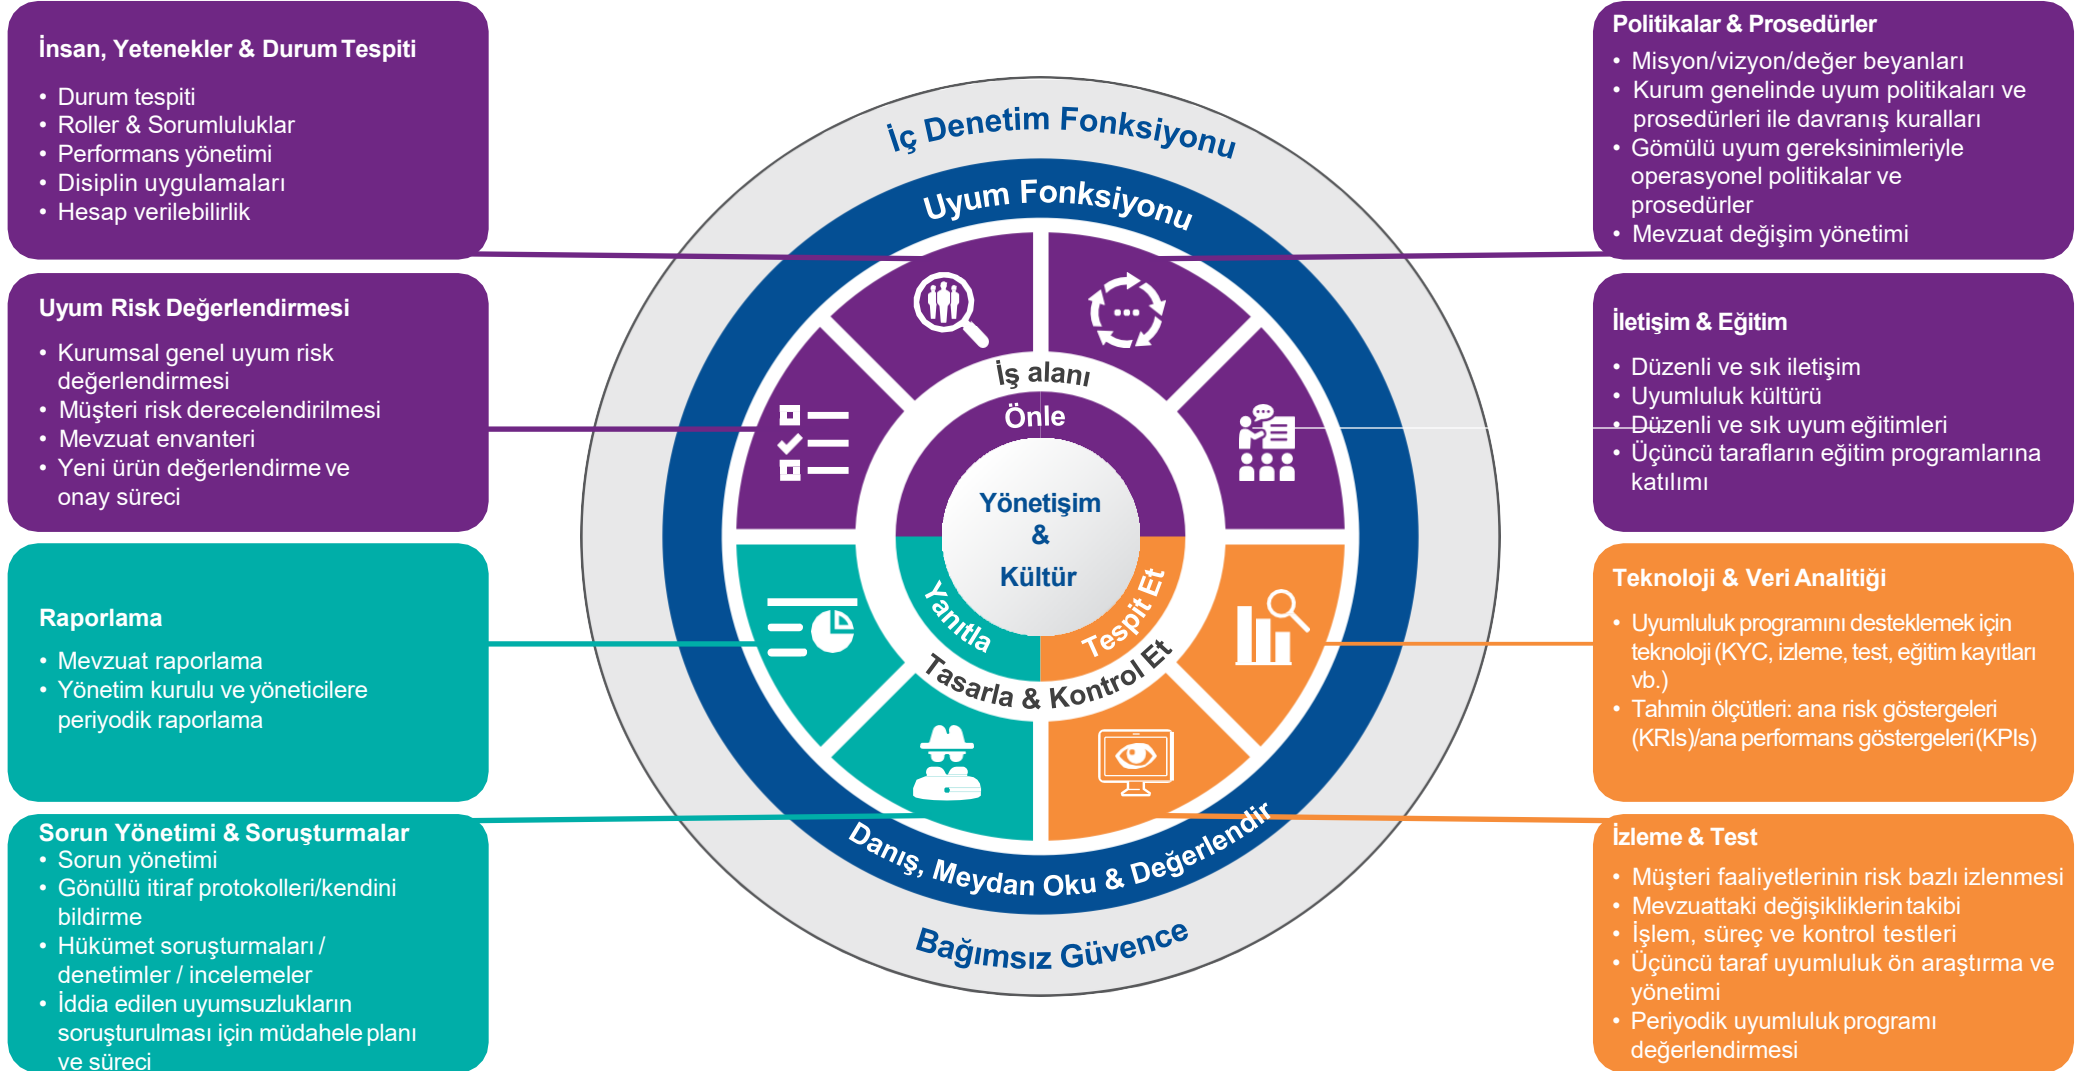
İnsan, Yetenekler & Durum Tespiti

- Durum tespiti
- Roller & Sorumluluklar
- Performans yönetimi
- Disiplin uygulamaları
- Hesap verilebilirlik

Uyum Risk Değerlendirmesi

- Kurumsal genel uyum risk değerlendirmesi
- Müşteri risk derecelendirilmesi
- Mevzuat envanteri
- Yeni ürün değerlendirme ve onay süreci

Raporlama

- Mevzuat raporlama
- Yönetim kurulu ve yöneticilere periyodik raporlama

Sorun Yönetimi & Soruşturmalar
- Sorun yönetimi
- Gönüllü itiraf protokolleri/kendini bildirme
- Hükümet soruşturmaları / denetimler / incelemeler
- İddia edilen uyumsuzlukların soruşturulması için müdahale planı ve süreci

İç Denetim Fonksiyonu

Uyum Fonksiyonu

İş alanı

Önle

Yönetişim & Kültür

Yanıtla

Tespit Et

Tasarla & Kontrol Et

Danış, Meydan Oku & Değerlendir

Bağımsız Güvence

Politikalar & Prosedürler
- Misyon/vizyon/değer beyanları
- Kurum genelinde uyum politikaları ve prosedürleri ile davranış kuralları
- Gömülü uyum gereksinimleriyle operasyonel politikalar ve prosedürler
- Mevzuat değişim yönetimi

İletişim & Eğitim

- Düzenli ve sık iletişim
- Uyumluluk kültürü
- Düzenli ve sık uyum eğitimleri
- Üçüncü tarafların eğitim programlarına katılımı

Teknoloji & Veri Analitiği

- Uyumluluk programını desteklemek için teknoloji (KYC, izleme, test, eğitim kayıtları vb.)
- Tahmin ölçütleri: ana risk göstergeleri (KRIs)/ana performans göstergeleri(KPIs)

İzleme & Test

- Müşteri faaliyetlerinin risk bazlı izlenmesi
- Mevzuattaki değişikliklerin takibi
- İşlem, süreç ve kontrol testleri
- Üçüncü taraf uyumluluk ön araştırma ve yönetimi
- Periyodik uyumluluk programı değerlendirmesi